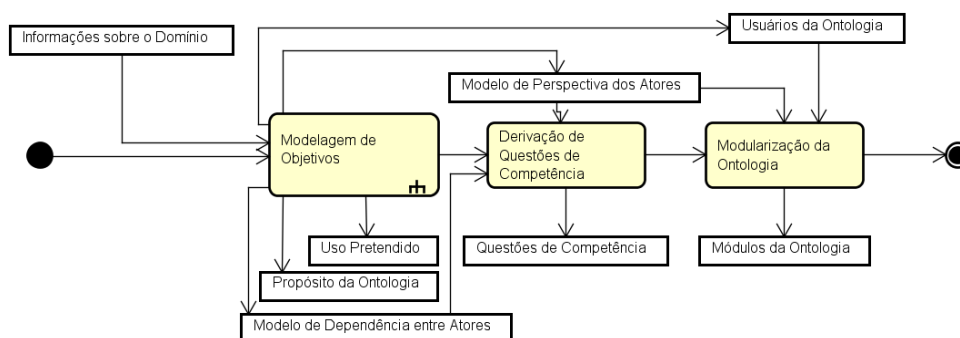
Informações sobre o Domínio

Usuários da Ontologia

Modelo de Perspectiva dos Atores

Modelagem de Objetivos

Derivação de Questões de Competência

Modularização da Ontologia

Uso Pretendido

Questões de Competência

Módulos da Ontologia

Propósito da Ontologia

Modelo de Dependência entre Atores